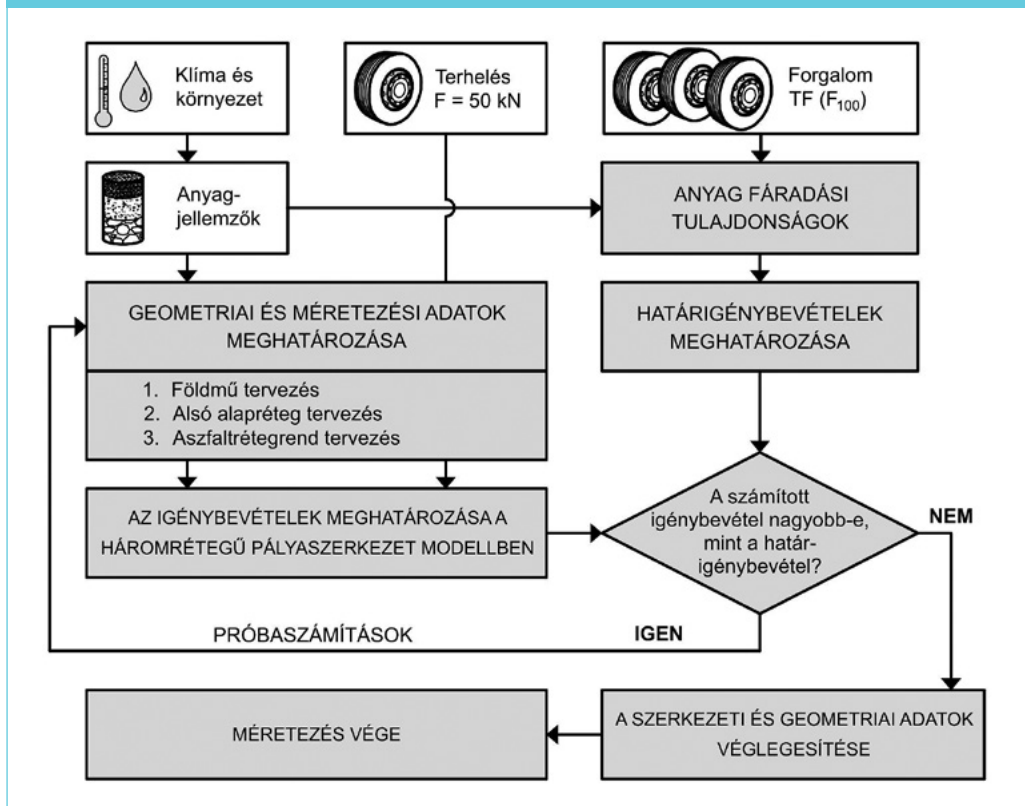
Klíma és környezet

Terhelés
F = 50 kN

Forgalom
TF ($F_{100}$)

Anyagjellemzők

ANYAG FÁRADÁSI TULAJDONSÁGOK

GEOMETRIAI ÉS MÉRETEZÉSI ADATOK MEGHATÁROZÁSA

1. Földmű tervezés
2. Alsó alapréteg tervezés
3. Aszfaltrétegrend tervezés

HATÁRIGÉNYBEVÉTELEK MEGHATÁROZÁSA

AZ IGÉNYBEVÉTELEK MEGHATÁROZÁSA A HÁROMRÉTEGŰ PÁLYASZERKEZET MODELLBEN

A számított igénybevétel nagyobb-e, mint a határigénybevétel?

NEM

PRÓBASZÁMÍTÁSOK

IGEN

MÉRETEZÉS VÉGE

A SZERKEZETI ÉS GEOMETRIAI ADATOK VÉGLEGESÍTÉSE